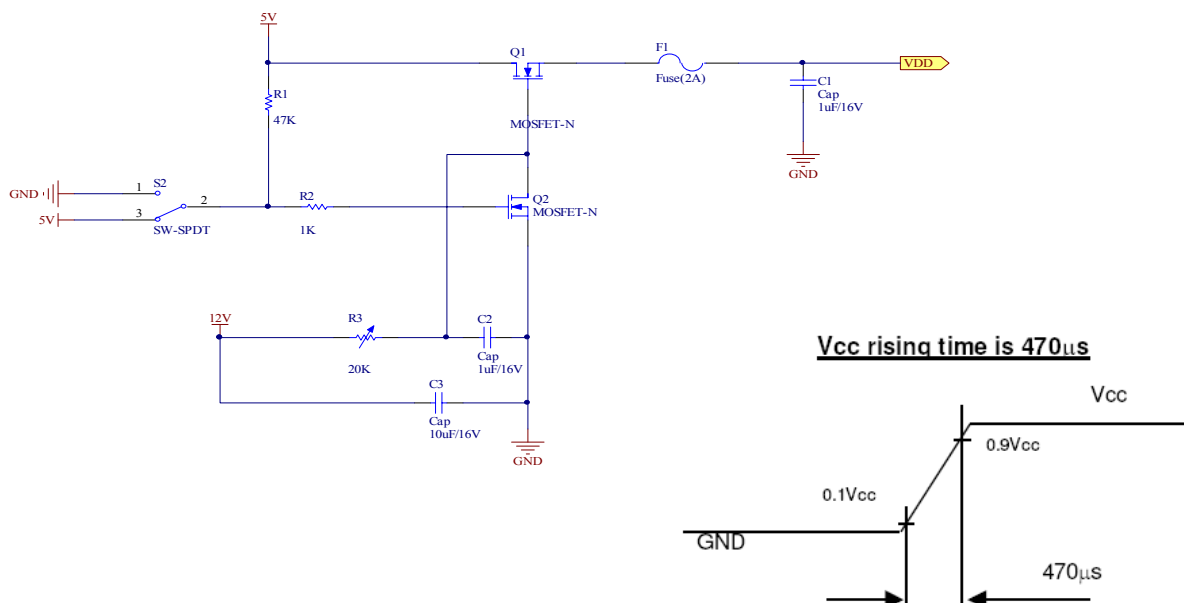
5V
Q1
F1
Fuse(2A)
VDD
C1
Cap
1uF/16V
GND
R1
47K
MOSFET-N
GND
1
S2
Q2
MOSFET-N
5V
3
2
R2
SW-SPDT
1K
12V
R3
C2
20K
Cap
1uF/16V
C3
Cap
10uF/16V
GND

Vcc rising time is 470$\mu$s
Vcc
0.9Vcc
0.1Vcc
GND
470$\mu$s